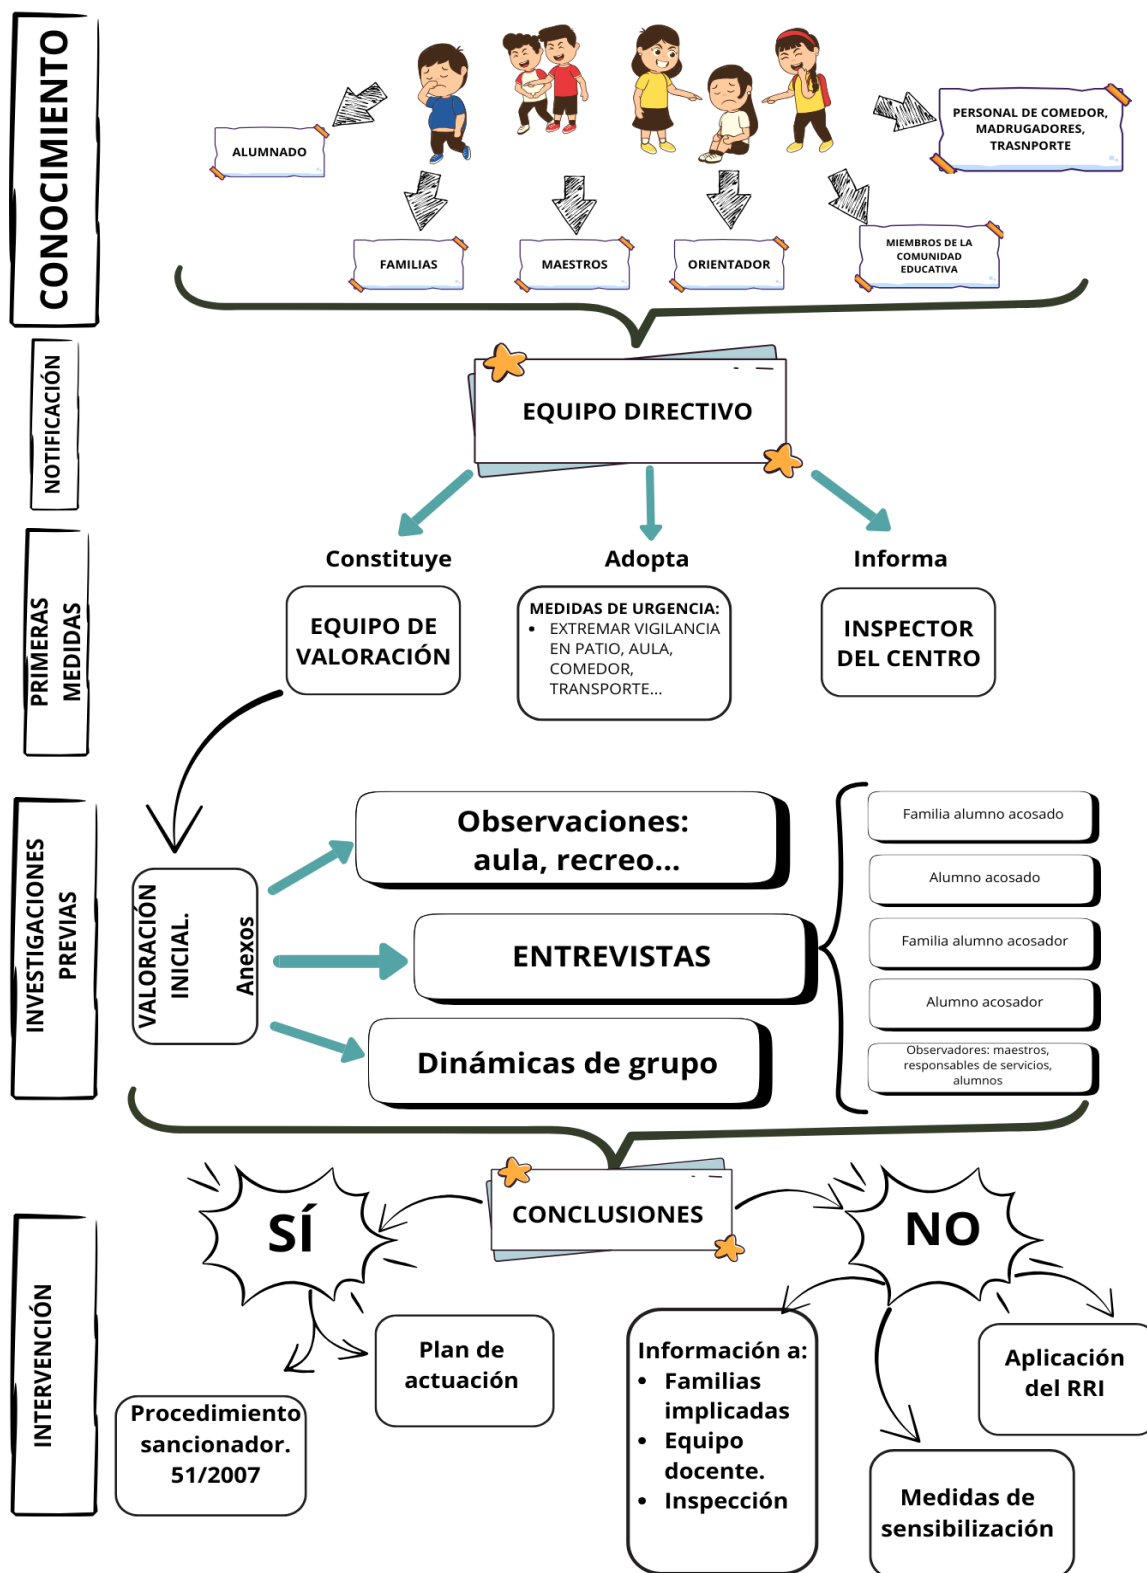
CONOCIMIENTO

ALUMNADO

PERSONAL DE COMEDOR, MADRUGADORES, TRASNPORTE

FAMILIAS

MAESTROS

ORIENTADOR

MIEMBROS DE LA COMUNIDAD EDUCATIVA

NOTIFICACIÓN

EQUIPO DIRECTIVO

PRIMERAS MEDIDAS

Constituye

Adopta

Informa

EQUIPO DE VALORACIÓN

MEDIDAS DE URGENCIA:
- EXTREMAR VIGILANCIA EN PATIO, AULA, COMEDOR, TRANSPORTE...

INSPECTOR DEL CENTRO

INVESTIGACIONES PREVIAS

VALORACIÓN INICIAL. Anexos

Observaciones: aula, recreo...

ENTREVISTAS

Dinámicas de grupo

Familia alumno acosado

Alumno acosado

Familia alumno acosador

Alumno acosador

Observadores: maestros, responsables de servicios, alumnos

INTERVENCIÓN

SÍ

CONCLUSIONES

NO

Plan de actuación

Procedimiento sancionador. 51/2007

Información a:
- Familias implicadas
- Equipo docente.
- Inspección

Aplicación del RRI

Medidas de sensibilización